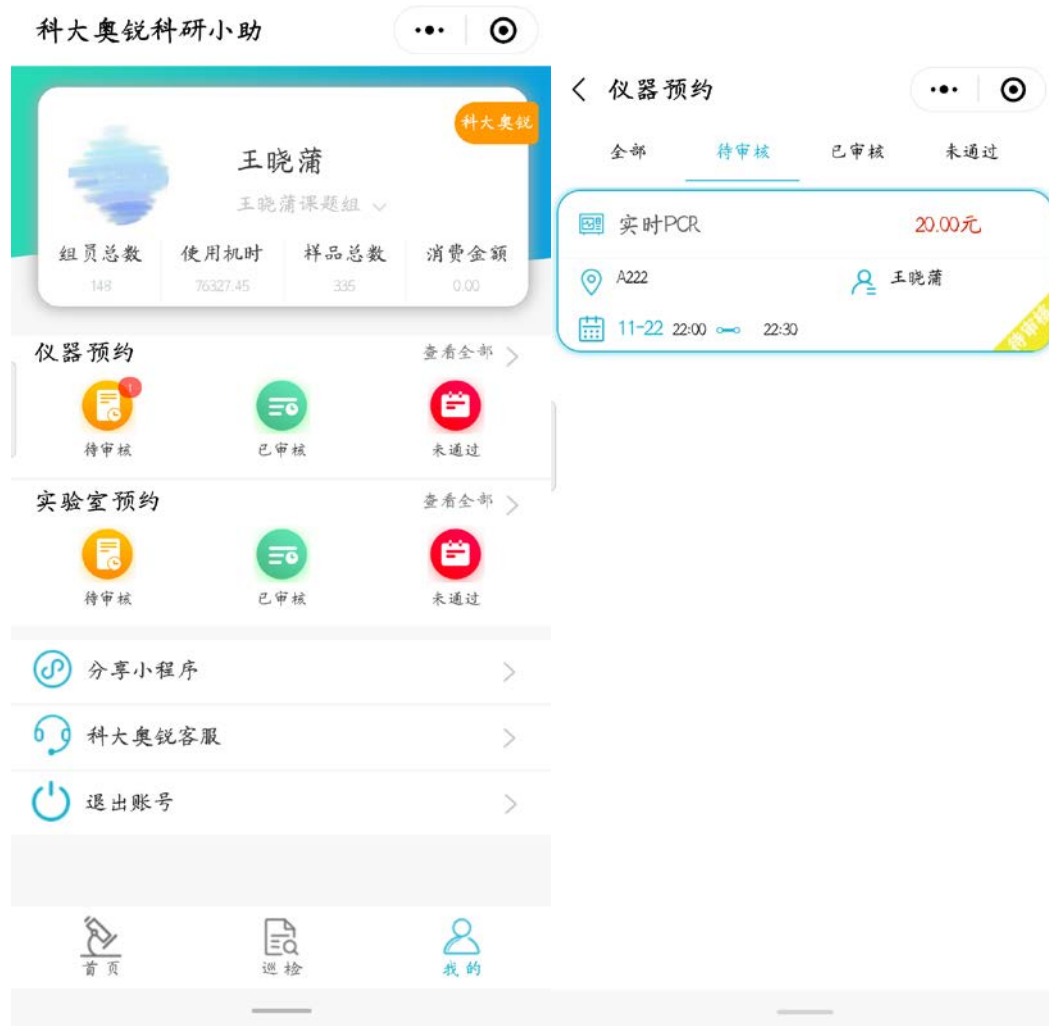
科大奥锐科研小助

科大奥锐

王晓蒲

王晓蒲课题组

| 组员总数 | 使用机时 | 样品总数 | 消费金额 |
|---|---|---|---|
| 148 | 76327.45 | 335 | 0.00 |

仪器预约 查看全部

1

待审核 已审核 未通过

实验室预约 查看全部

待审核 已审核 未通过

分享小程序

科大奥锐客服

退出账号

首页 巡检 我的

仪器预约

全部 待审核 已审核 未通过

实时PCR 20.00元

A222 王晓蒲

11-22 22:00 22:30

待审核